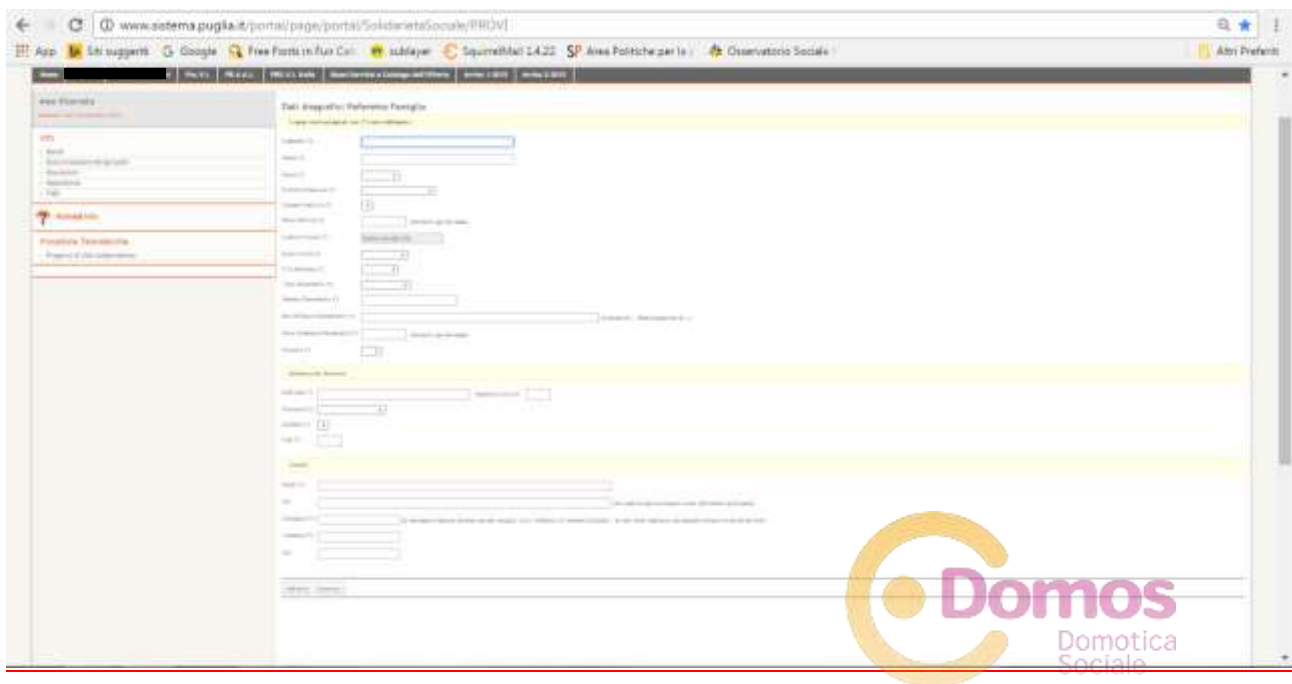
www.sistema.puglia.it/portal/page/portal/SolidarietaSociale/PROVI

App Siti suggeriti Google Free Fonts in Fun Cat subtayer SquirrelMail 1.4.22 SP Area Politiche per la Osservatorio Sociale Altri Preferiti

Home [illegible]

Area Riservata

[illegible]

Dati Anagrafici Referente Famiglia

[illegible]

Domos
Domotica
Sociale